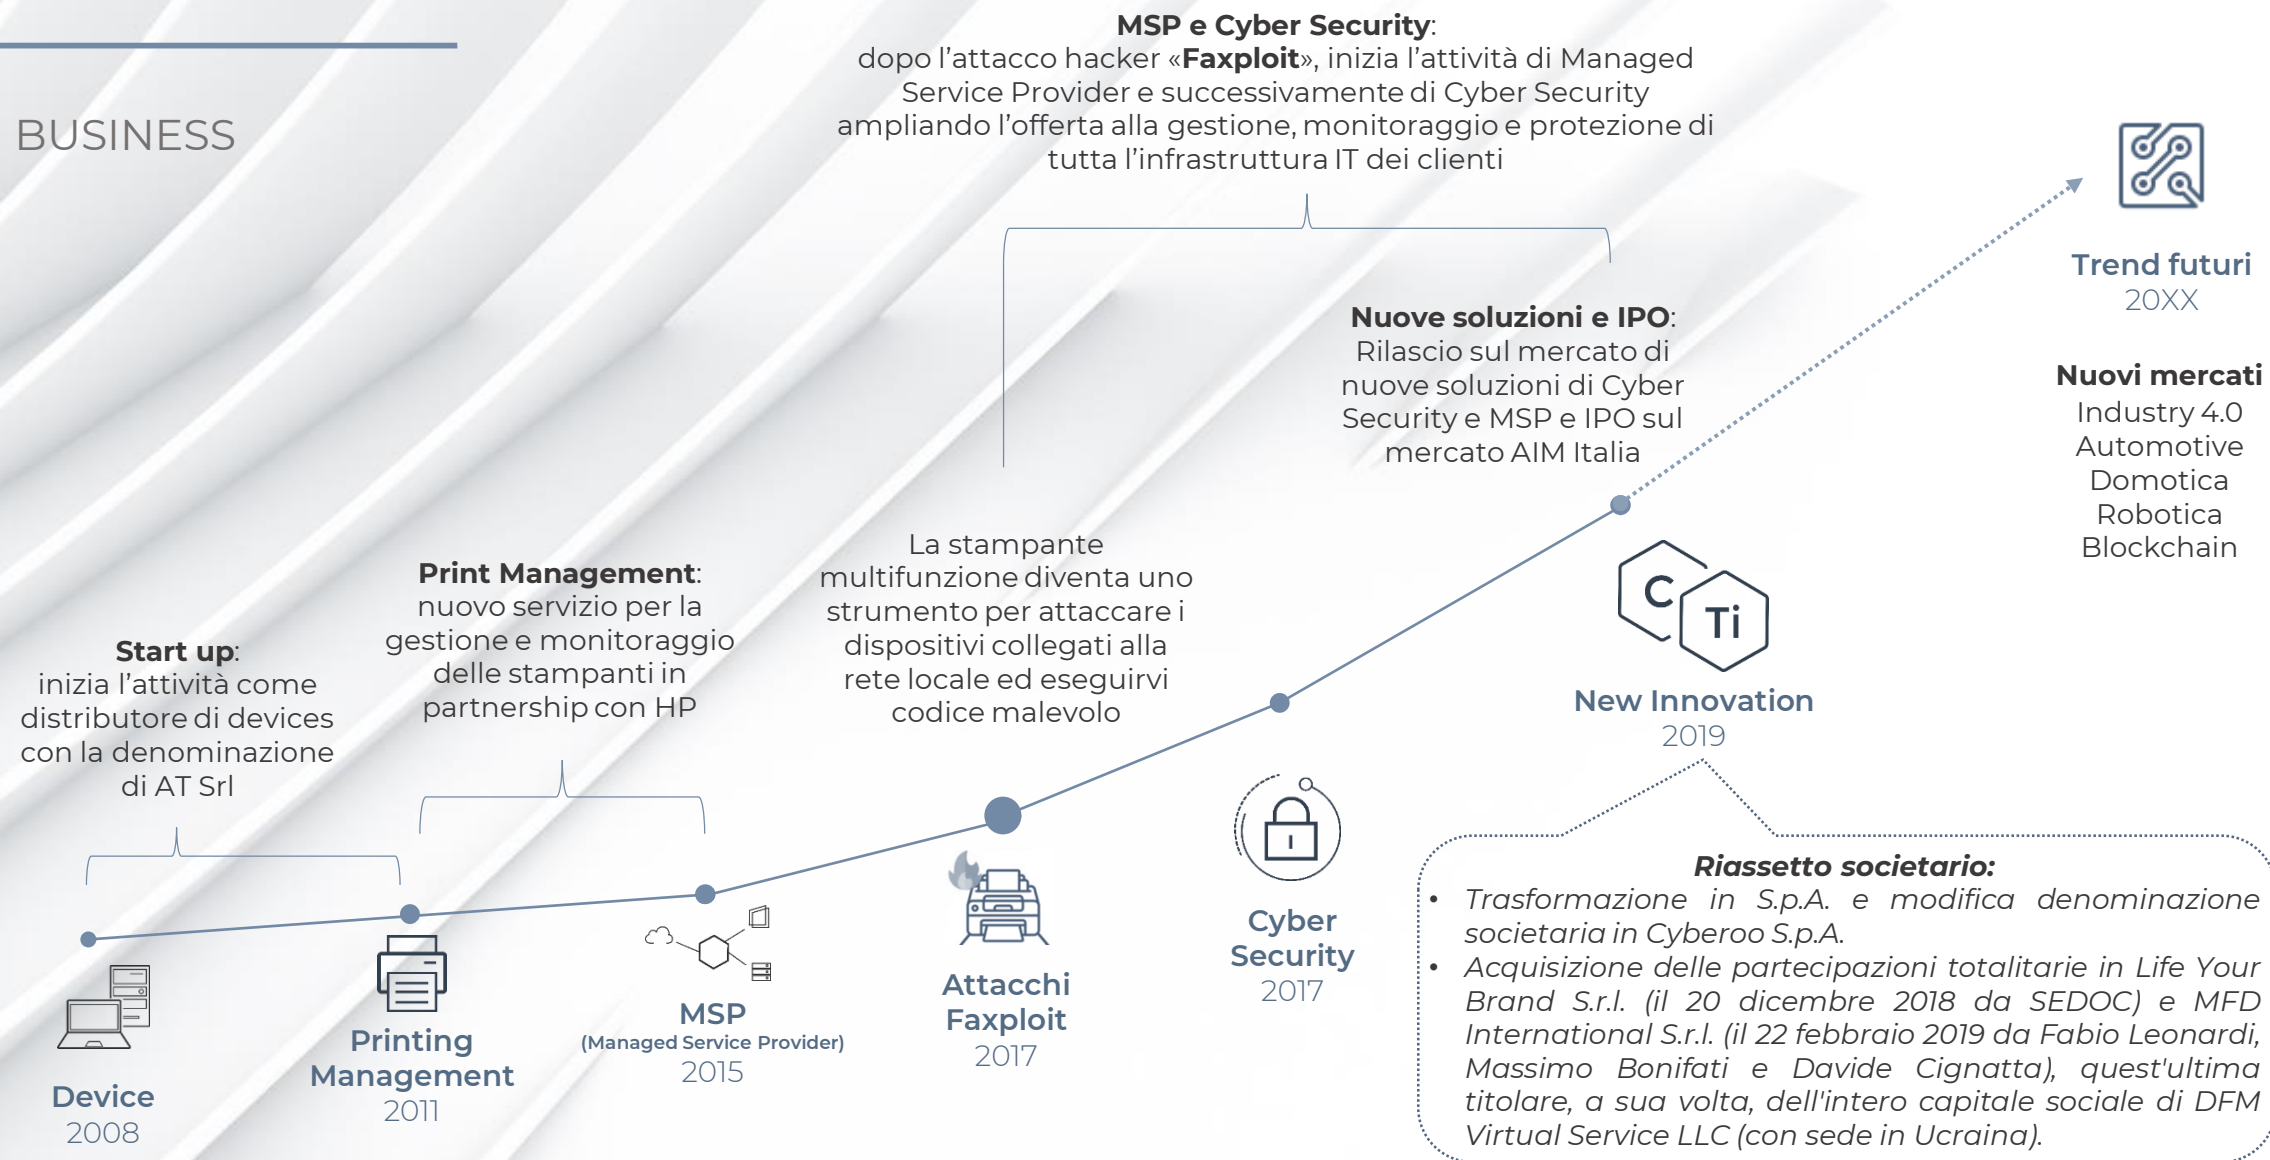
BUSINESS

**MSP e Cyber Security**:
dopo l'attacco hacker «**Faxploit**», inizia l'attività di Managed Service Provider e successivamente di Cyber Security ampliando l'offerta alla gestione, monitoraggio e protezione di tutta l'infrastruttura IT dei clienti

Trend futuri
20XX

**Nuovi mercati**
Industry 4.0
Automotive
Domotica
Robotica
Blockchain

**Nuove soluzioni e IPO**:
Rilascio sul mercato di nuove soluzioni di Cyber Security e MSP e IPO sul mercato AIM Italia

**Start up**:
inizia l'attività come distributore di devices con la denominazione di AT Srl

**Print Management**:
nuovo servizio per la gestione e monitoraggio delle stampanti in partnership con HP

La stampante multifunzione diventa uno strumento per attaccare i dispositivi collegati alla rete locale ed eseguirvi codice malevolo

C
Ti
New Innovation
2019

Device
2008

Printing Management
2011

MSP
(Managed Service Provider)
2015

Attacchi Faxploit
2017

Cyber Security
2017

***Riassetto societario:***
- *Trasformazione in S.p.A. e modifica denominazione societaria in Cyberoo S.p.A.*
- *Acquisizione delle partecipazioni totalitarie in Life Your Brand S.r.l. (il 20 dicembre 2018 da SEDOC) e MFD International S.r.l. (il 22 febbraio 2019 da Fabio Leonardi, Massimo Bonifati e Davide Cignatta), quest'ultima titolare, a sua volta, dell'intero capitale sociale di DFM Virtual Service LLC (con sede in Ucraina).*